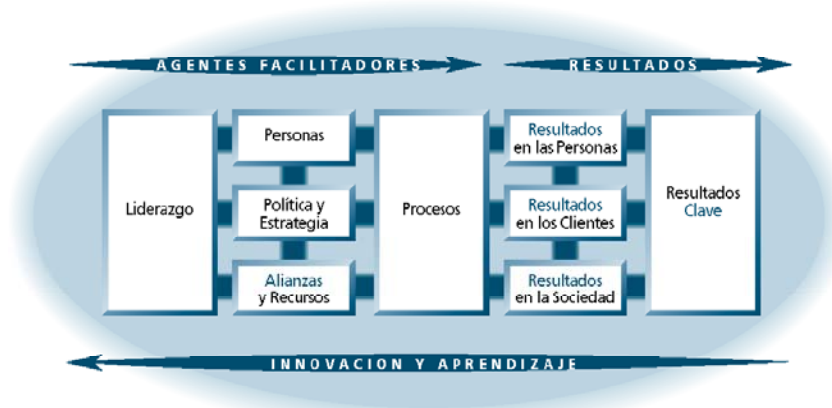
AGENTES FACILITADORES

RESULTADOS

Liderazgo

Personas

Política y Estrategia

Alianzas y Recursos

Procesos

Resultados en las Personas

Resultados en los Clientes

Resultados en la Sociedad

Resultados Clave

INNOVACION Y APRENDIZAJE